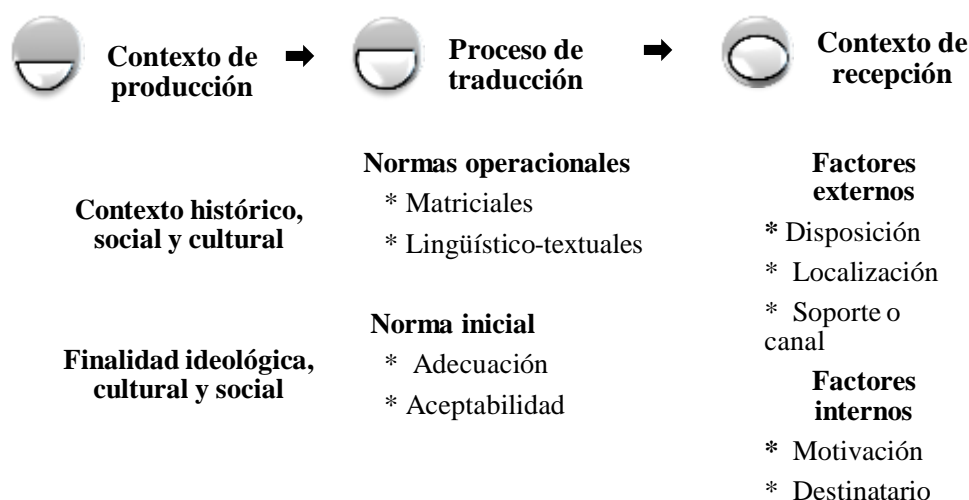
Contexto de producción

Proceso de traducción

Contexto de recepción

Contexto histórico, social y cultural

Finalidad ideológica, cultural y social

Normas operacionales
* Matriciales
* Lingüístico-textuales

Norma inicial
* Adecuación
* Aceptabilidad

Factores externos
* Disposición
* Localización
* Soporte o canal

Factores internos
* Motivación
* Destinatario